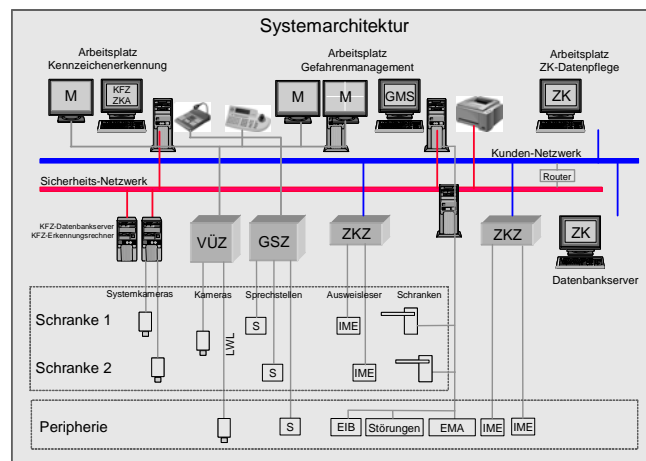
Systemarchitektur

Arbeitsplatz
Kennzeichenerkennung

M

KFZ
ZKA

Arbeitsplatz
Gefahrenmanagement

M

M

GMS

Arbeitsplatz
ZK-Datenpflege

ZK

Kunden-Netzwerk

Router

Sicherheits-Netzwerk

KFZ-Datenbankserver
KFZ-Erkennungsrechner

VÜZ

GSZ

ZKZ

ZKZ

ZK

Datenbankserver

Systemkameras

Kameras

Sprechstellen

Ausweisleser

Schranken

Schranke 1

S

IME

LWL

Schranke 2

S

IME

Peripherie

S

EIB

Störungen

EMA

IME

IME